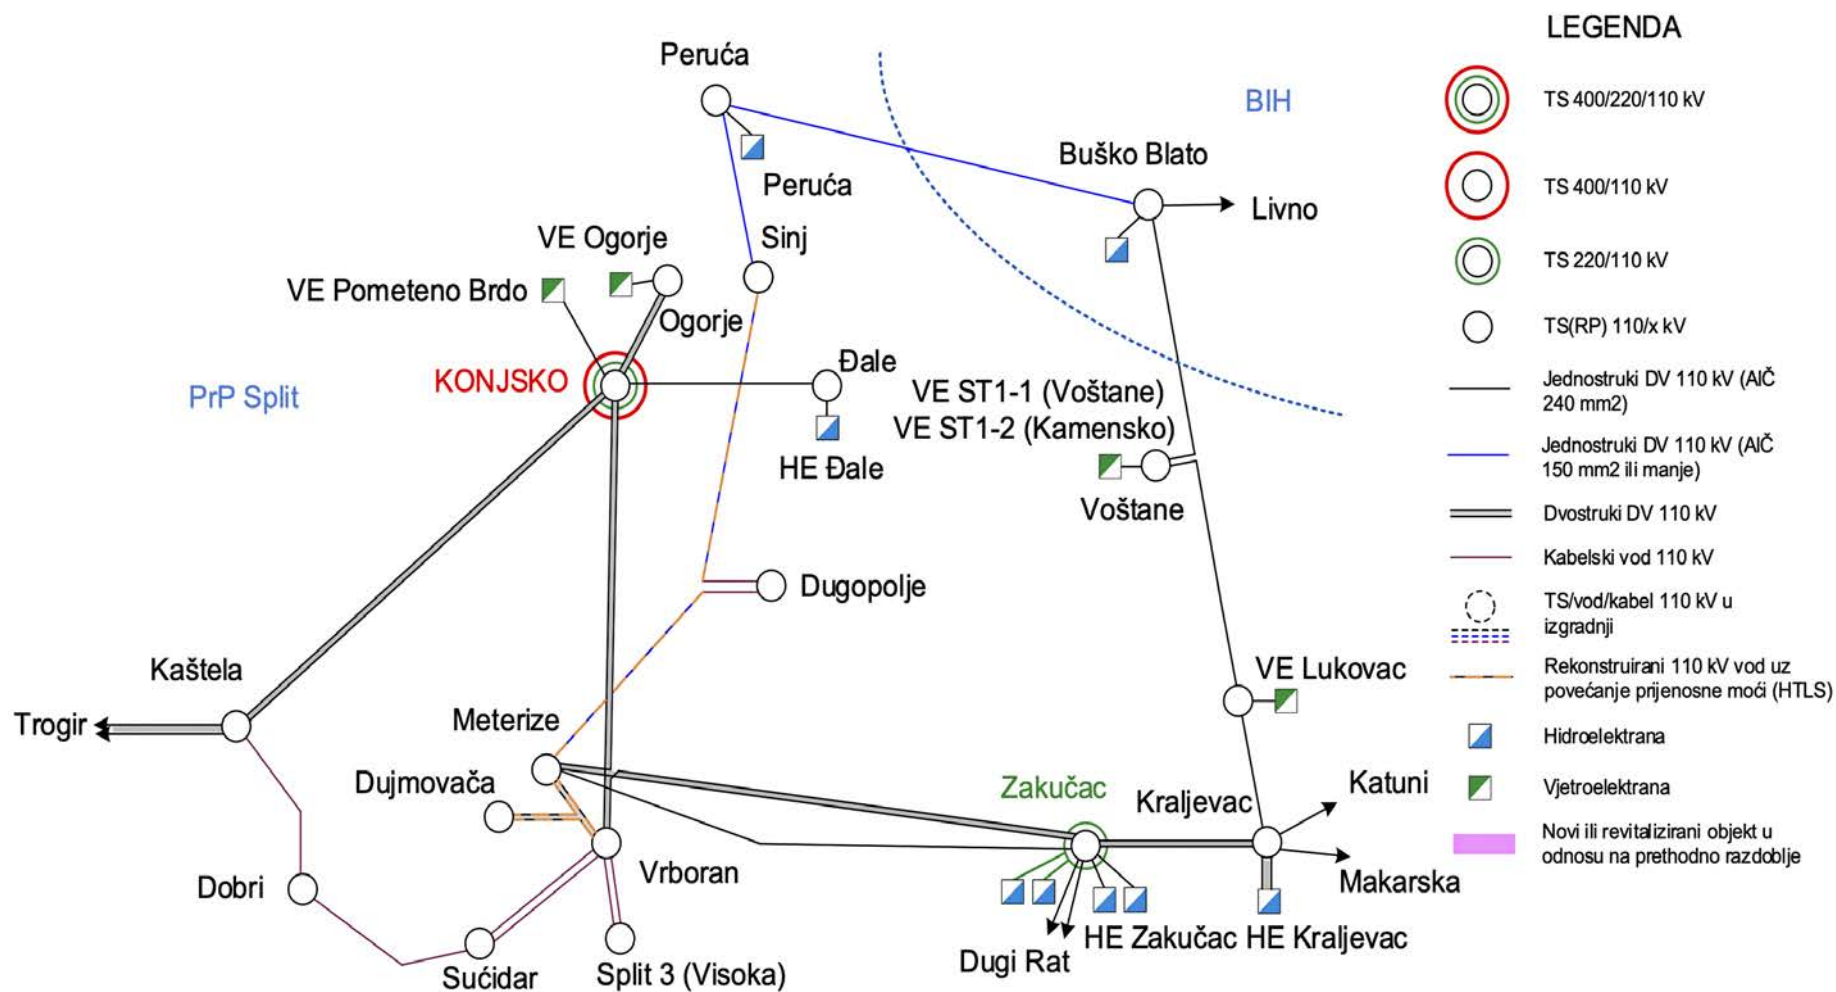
Peruća
BIH
Buško Blato
Livno
Peruća
VE Ogorje
Sinj
VE Pometeno Brdo
Ogorje
KONJSKO
Đale
PrP Split
VE ST1-1 (Voštane)
VE ST1-2 (Kamensko)
HE Đale
Voštane
Dugopolje
Kaštela
VE Lukovac
Trogir
Meterize
Dujmovača
Zakučac
Kraljevac
Katuni
Vrboran
Makarska
Dobri
Dugi Rat
HE Zakučac
HE Kraljevac
Sućidar
Split 3 (Visoka)

LEGENDA
TS 400/220/110 kV
TS 400/110 kV
TS 220/110 kV
TS(RP) 110/x kV
Jednostruki DV 110 kV (AlČ 240 mm2)
Jednostruki DV 110 kV (AlČ 150 mm2 ili manje)
Dvostruki DV 110 kV
Kabelski vod 110 kV
TS/vod/kabel 110 kV u izgradnji
Rekonstruirani 110 kV vod uz povećanje prijenosne moći (HTLS)
Hidroelektrana
Vjetroelektrana
Novi ili revitalizirani objekt u odnosu na prethodno razdoblje